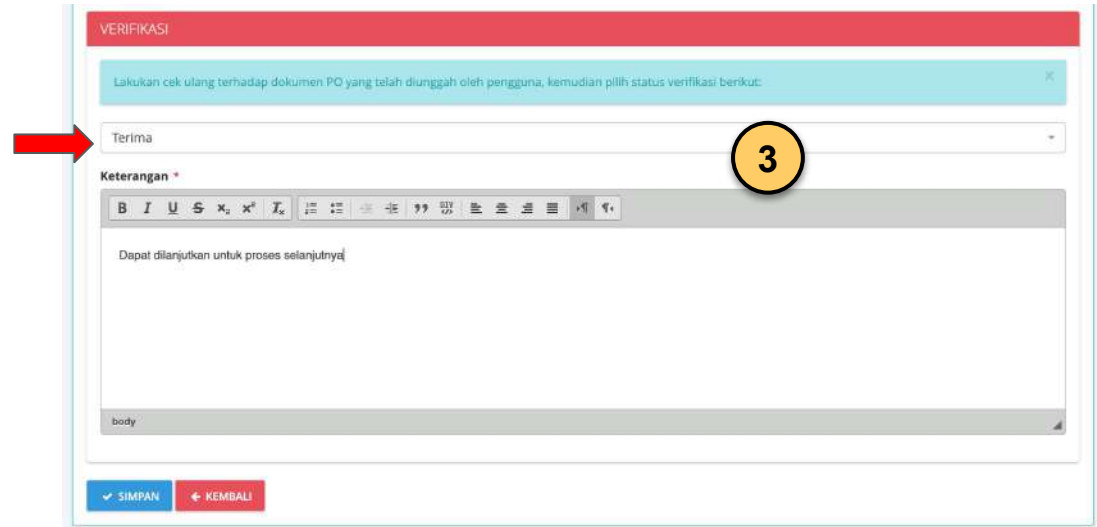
VERIFIKASI

Lakukan cek ulang terhadap dokumen PO yang telah diunggah oleh pengguna, kemudian pilih status verifikasi berikut:

×

Terima

3

Keterangan *

B I U S $x_2$ $x^2$ $I_x$ DIV

Dapat dilanjutkan untuk proses selanjutnya

body

✔ SIMPAN ← KEMBALI